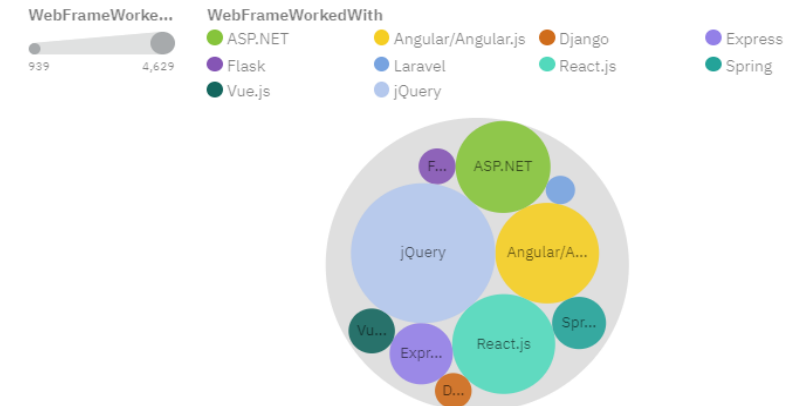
WebFrameWorke...

939

4,629

WebFrameWorkedWith

ASP.NET

Angular/Angular.js

Django

Express

Flask

Laravel

React.js

Spring

Vue.js

jQuery

F...

ASP.NET

jQuery

Angular/A...

Vu...

Spr...

React.js

Expr...

D...